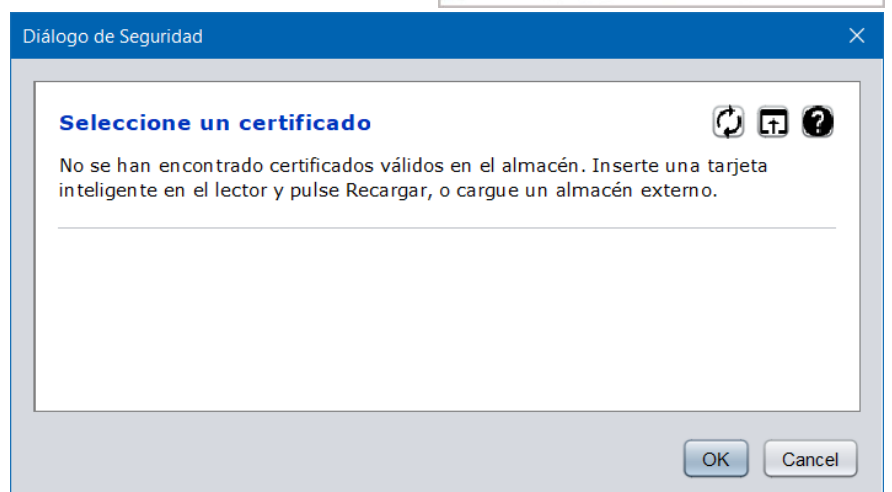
Diálogo de Seguridad

Seleccione un certificado

No se han encontrado certificados válidos en el almacén. Inserte una tarjeta inteligente en el lector y pulse Recargar, o cargue un almacén externo.

OK
Cancel